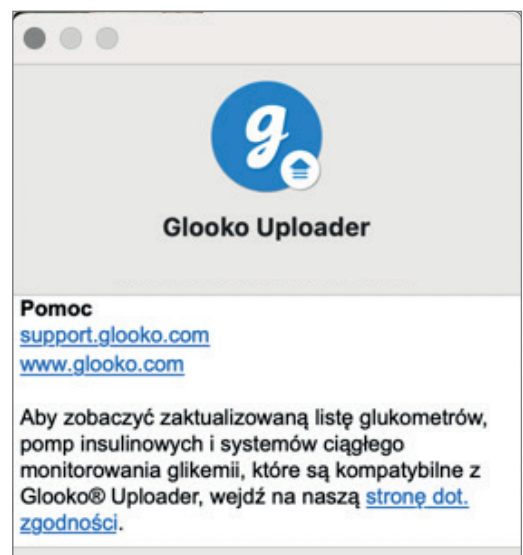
g

Glooko Uploader

Pomoc
support.glooko.com
www.glooko.com

Aby zobaczyć zaktualizowaną listę glukometrów, pomp insulinowych i systemów ciągłego monitorowania glikemii, które są kompatybilne z Glooko® Uploader, wejdź na naszą stronę dot. zgodności.